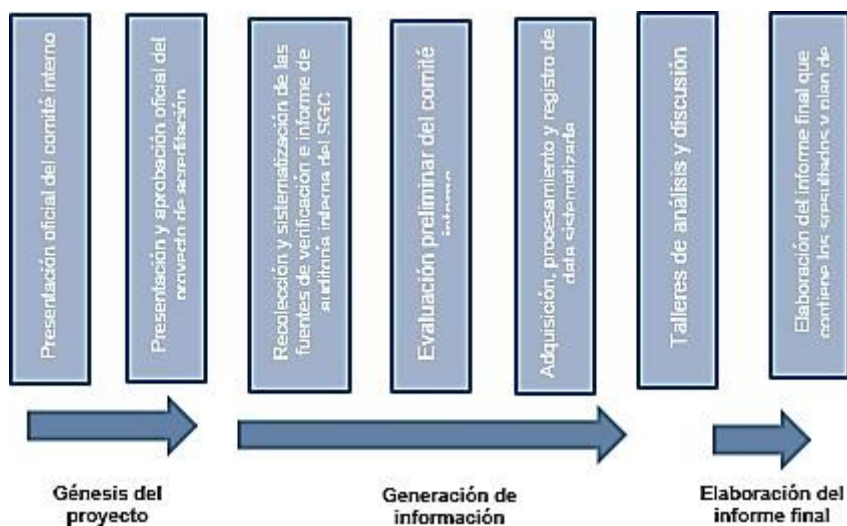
Presentación oficial del comité interno

Presentación y aprobación oficial del proyecto de acreditación

Recolección y sistematización de las fuentes de verificación e informe de auditoría interna del SGC

Evaluación preliminar del comité interno

Adquisición, procesamiento y registro de data sistematizada

Talleres de análisis y discusión

Elaboración del informe final que contiene los resultados y plan de

Génesis del proyecto

Generación de información

Elaboración del informe final